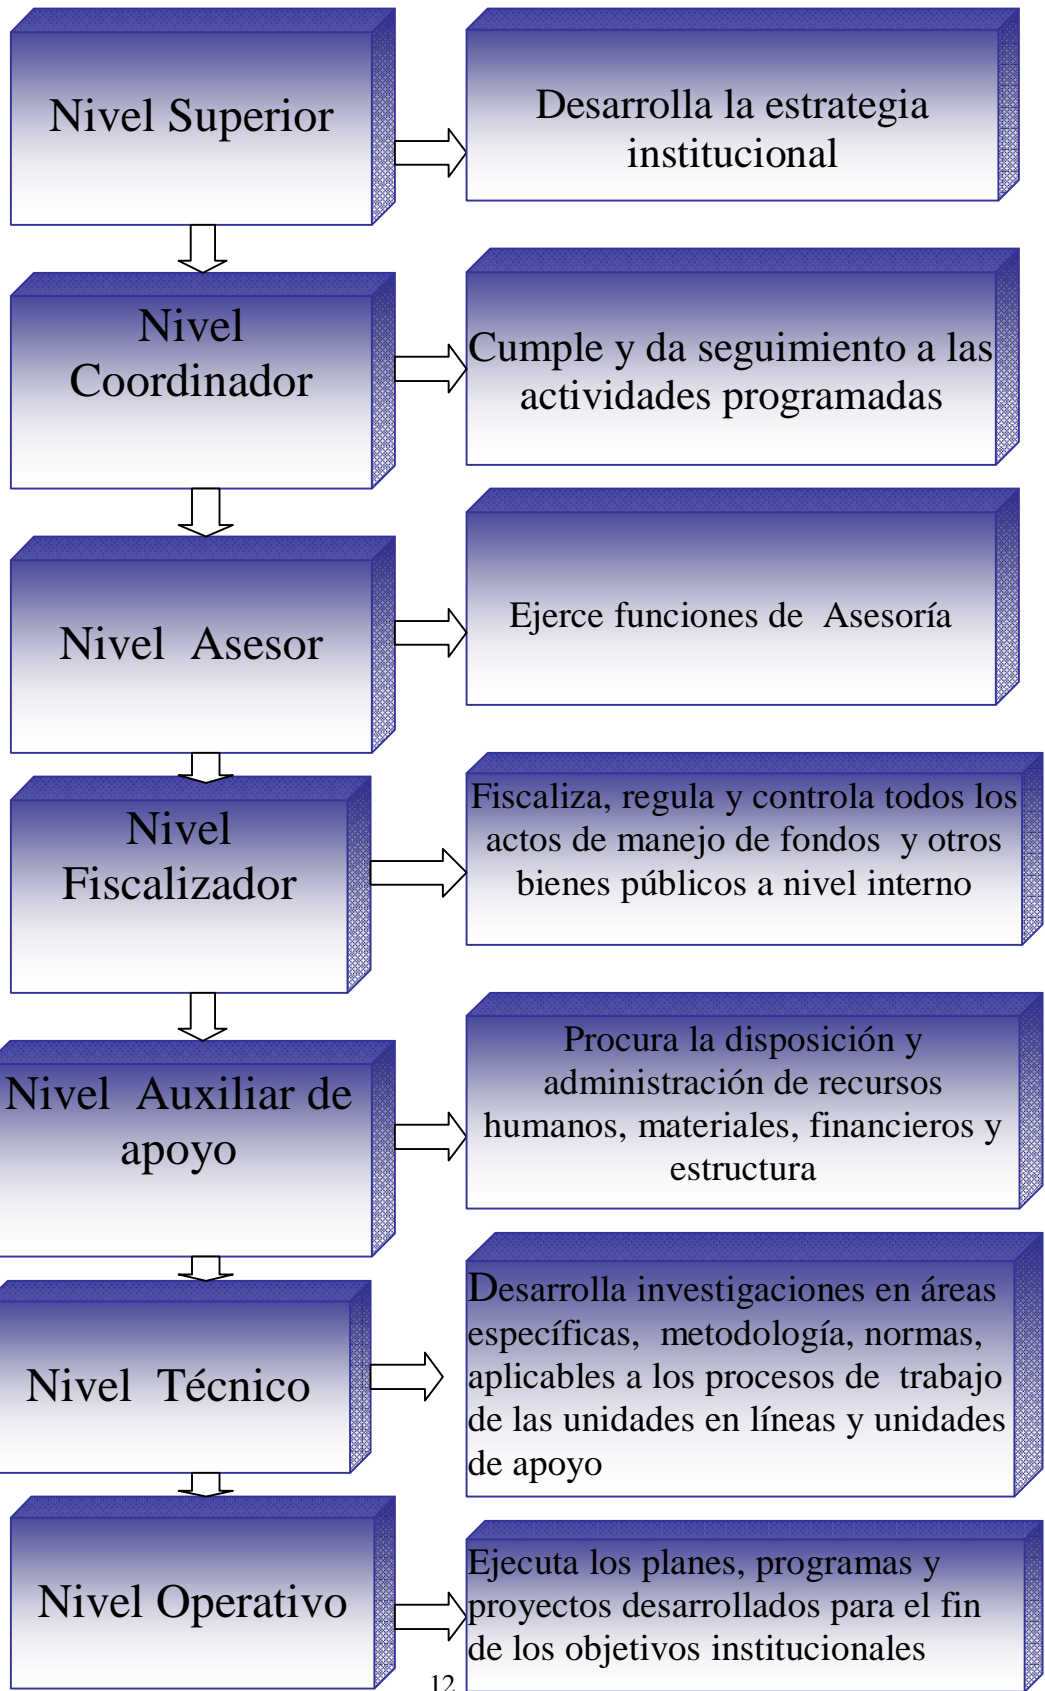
Nivel Superior

Desarrolla la estrategia institucional

Nivel Coordinador

Cumple y da seguimiento a las actividades programadas

Nivel Asesor

Ejerce funciones de Asesoría

Nivel Fiscalizador

Fiscaliza, regula y controla todos los actos de manejo de fondos y otros bienes públicos a nivel interno

Nivel Auxiliar de apoyo

Procura la disposición y administración de recursos humanos, materiales, financieros y estructura

Nivel Técnico

Desarrolla investigaciones en áreas específicas, metodología, normas, aplicables a los procesos de trabajo de las unidades en líneas y unidades de apoyo

Nivel Operativo

Ejecuta los planes, programas y proyectos desarrollados para el fin de los objetivos institucionales

12